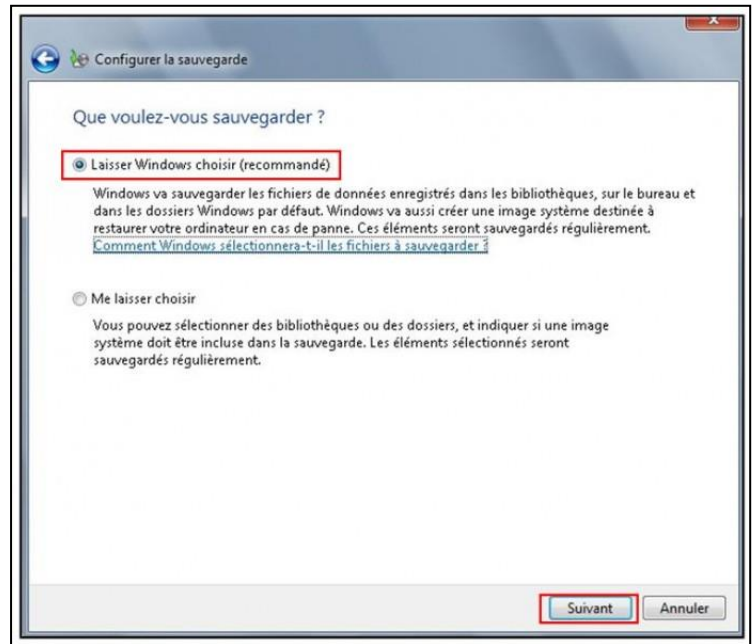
Configurer la sauvegarde

Que voulez-vous sauvegarder ?

Laisser Windows choisir (recommandé)

Windows va sauvegarder les fichiers de données enregistrés dans les bibliothèques, sur le bureau et dans les dossiers Windows par défaut. Windows va aussi créer une image système destinée à restaurer votre ordinateur en cas de panne. Ces éléments seront sauvegardés régulièrement.
Comment Windows sélectionnera-t-il les fichiers à sauvegarder ?

Me laisser choisir

Vous pouvez sélectionner des bibliothèques ou des dossiers, et indiquer si une image système doit être incluse dans la sauvegarde. Les éléments sélectionnés seront sauvegardés régulièrement.

Suivant
Annuler